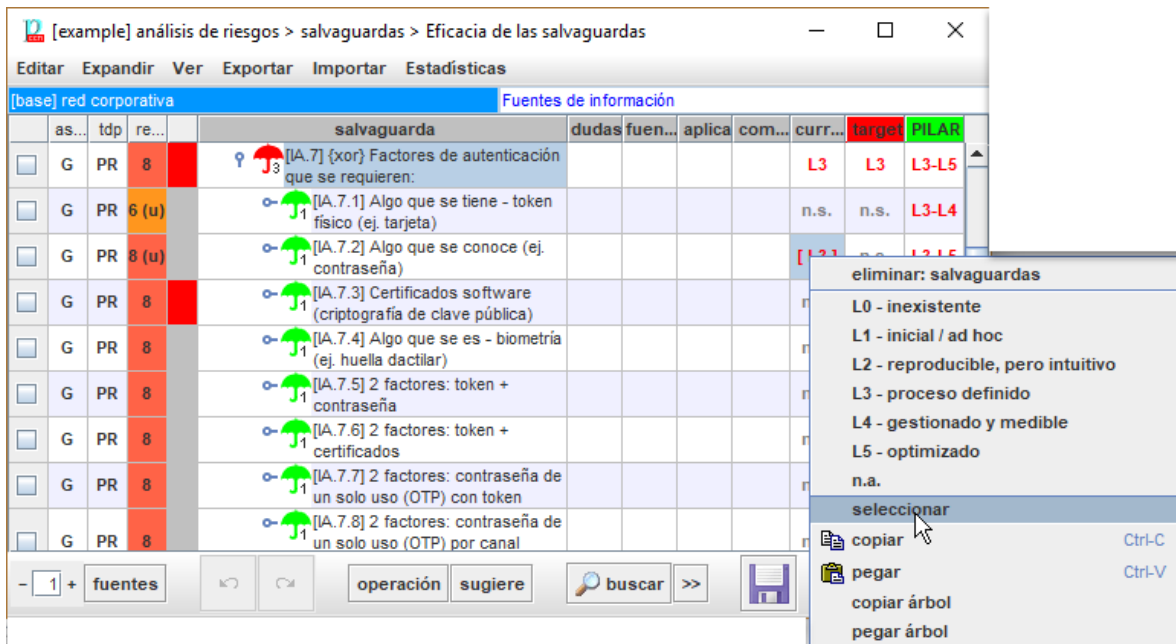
[example] análisis de riesgos > salvaguardas > Eficacia de las salvaguardas

Editar Expandir Ver Exportar Importar Estadísticas

[base] red corporativa | Fuentes de información

| | as... | tdp | re... | | salvaguarda | dudas | fuen... | aplica | com... | curr... | target | PILAR |
|---|---|---|---|---|---|---|---|---|---|---|---|---|
| | G | PR | 8 | | 3 [IA.7] {xor} Factores de autenticación que se requieren: | | | | | L3 | L3 | L3-L5 |
| | G | PR | 6 (u) | | 1 [IA.7.1] Algo que se tiene - token físico (ej. tarjeta) | | | | | n.s. | n.s. | L3-L4 |
| | G | PR | 8 (u) | | 1 [IA.7.2] Algo que se conoce (ej. contraseña) | | | | | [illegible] | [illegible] | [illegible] |
| | G | PR | 8 | | 1 [IA.7.3] Certificados software (criptografía de clave pública) | | | | | n | | |
| | G | PR | 8 | | 1 [IA.7.4] Algo que se es - biometría (ej. huella dactilar) | | | | | n | | |
| | G | PR | 8 | | 1 [IA.7.5] 2 factores: token + contraseña | | | | | n | | |
| | G | PR | 8 | | 1 [IA.7.6] 2 factores: token + certificados | | | | | n | | |
| | G | PR | 8 | | 1 [IA.7.7] 2 factores: contraseña de un solo uso (OTP) con token | | | | | n | | |
| | G | PR | 8 | | 1 [IA.7.8] 2 factores: contraseña de un solo uso (OTP) por canal | | | | | n | | |

– 1 + fuentes operación sugiere buscar >>

eliminar: salvaguardas
L0 - inexistente
L1 - inicial / ad hoc
L2 - reproducible, pero intuitivo
L3 - proceso definido
L4 - gestionado y medible
L5 - optimizado
n.a.
seleccionar
copiar Ctrl-C
pegar Ctrl-V
copiar árbol
pegar árbol